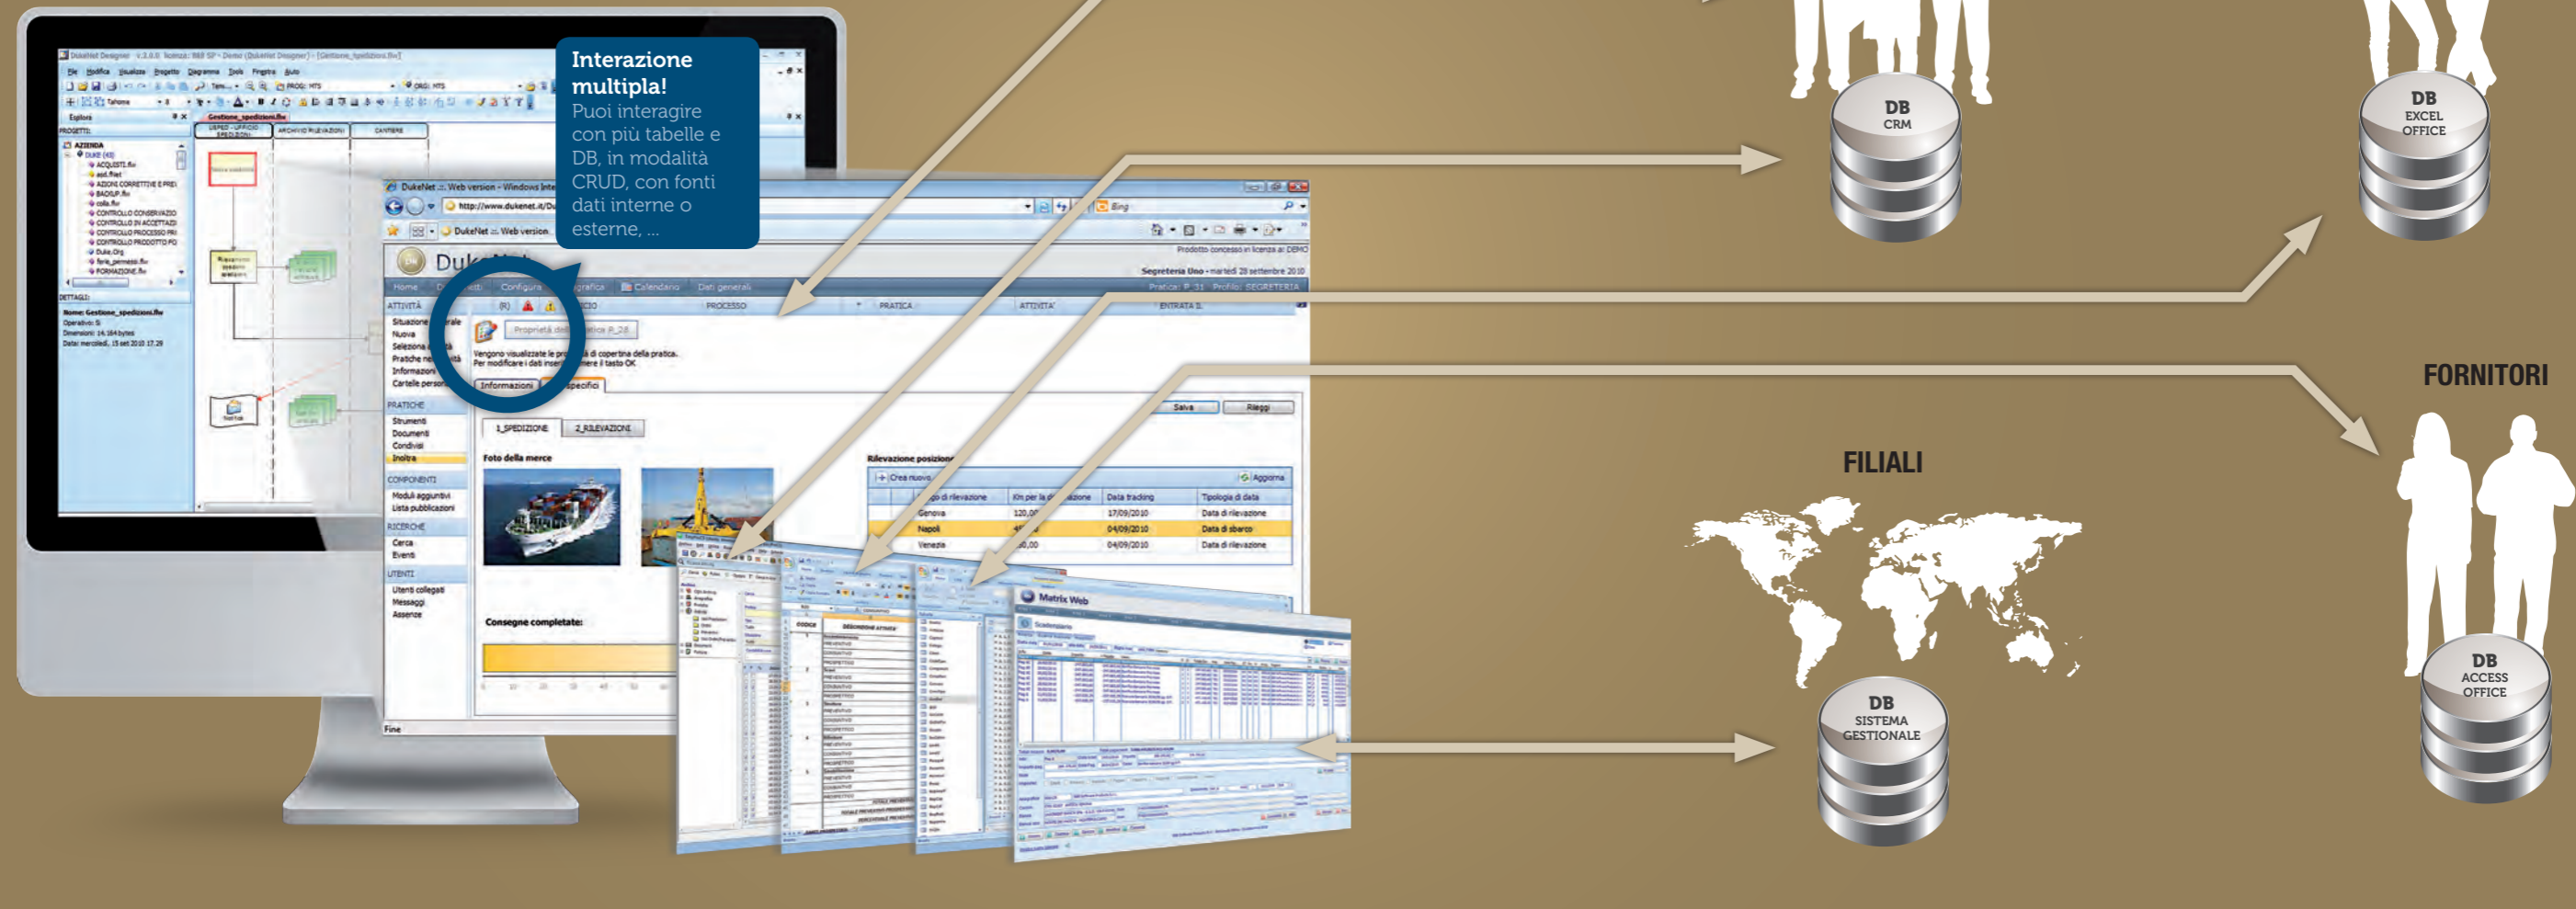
Interazione multipla!
Puoi interagire con più tabelle e DB, in modalità CRUD, con fonti dati interne o esterne, ...

DB
CRM

DB
EXCEL
OFFICE

FORNITORI

FILIALI

DB
SISTEMA
GESTIONALE

DB
ACCESS
OFFICE

DukeNet :: Web version - Windows Internet Explorer
http://www.dukenet.it/Du
DukeNet :: Web version
Prodotto concesso in licenza a: DEMO
Segreteria Uno - martedì 28 settembre 2010
Home
Configura
Calendario
Dati generali
Pratica: P_31 Profilo: SEGRETERIA
ATTIVITÀ
PROCESSO
PRATICA
ATTIVITA'
ENTRATA IL
Proprietà della pratica P_28
Vengono visualizzate le proprietà di copertina della pratica.
Informazioni
Salva
Rileggi
1_SPEDIZIONE
2_RILEVAZIONI
Foto della merce
Rilevazione posizione
Crea nuovo
Aggiorna
Km per la
Data tracking
Tipologia di data
Genova
17/09/2010
Data di rilevazione
Napoli
04/09/2010
Data di sbarco
Venezia
04/09/2010
Data di rilevazione
Consegne completate:
PRATICHE
Strumenti
Documenti
Condivisi
Inoltra
COMPONENTI
Moduli aggiuntivi
Lista pubblicazioni
RICERCHE
Cerca
Eventi
UTENTI
Utenti collegati
Messaggi
Assenze
Fine
Matrix Web